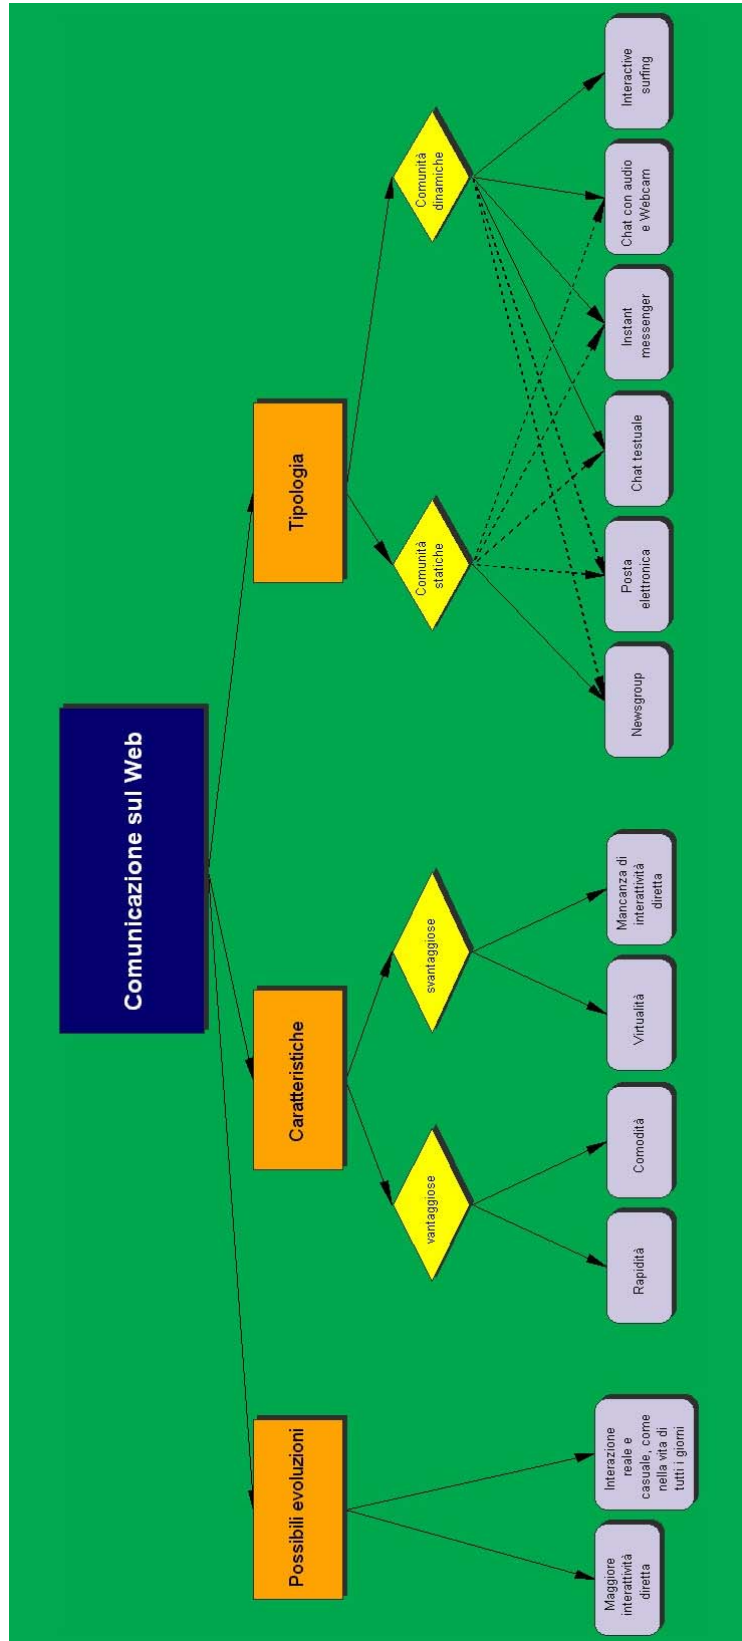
Comunicazione sul Web

Possibili evoluzioni

Maggiore interattività diretta

Interazione reale e casuale, come nella vita di tutti i giorni

Caratteristiche

vantaggiose

Rapidità

Comodità

svantaggiose

Virtualità

Mancanza di interattività diretta

Tipologia

Comunità statiche

Comunità dinamiche

Newsgroup

Posta elettronica

Chat testuale

Instant messenger

Chat con audio e Webcam

Interactive surfing